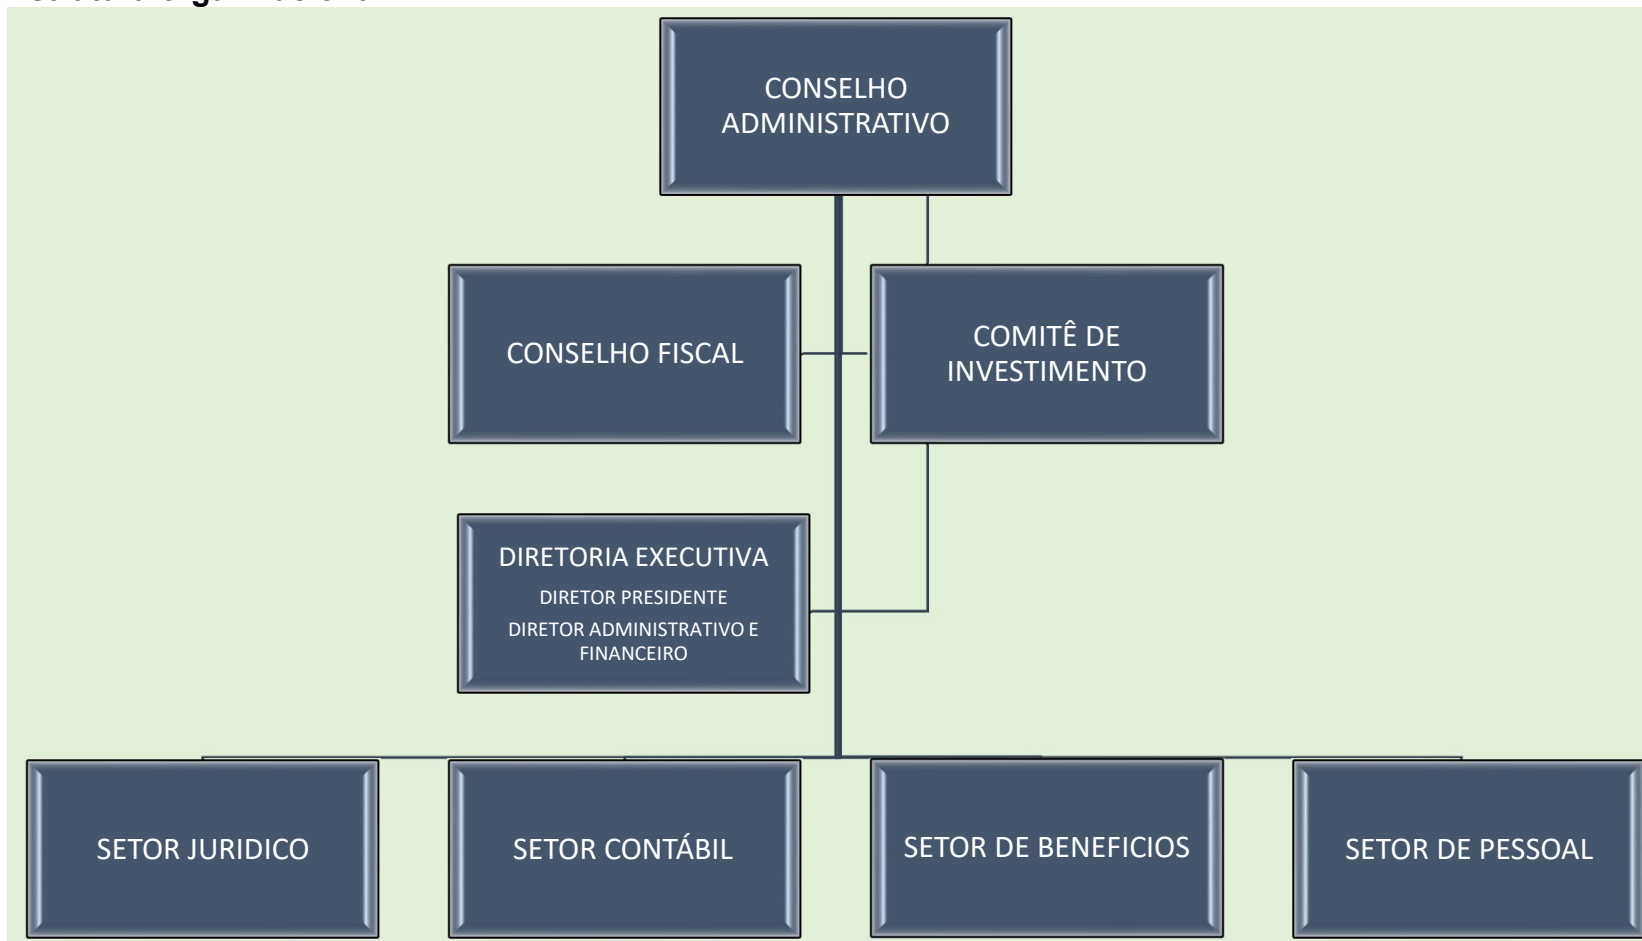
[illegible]

CONSELHO ADMINISTRATIVO

CONSELHO FISCAL

COMITÊ DE INVESTIMENTO

DIRETORIA EXECUTIVA

DIRETOR PRESIDENTE

DIRETOR ADMINISTRATIVO E FINANCEIRO

SETOR JURIDICO

SETOR CONTÁBIL

SETOR DE BENEFICIOS

SETOR DE PESSOAL